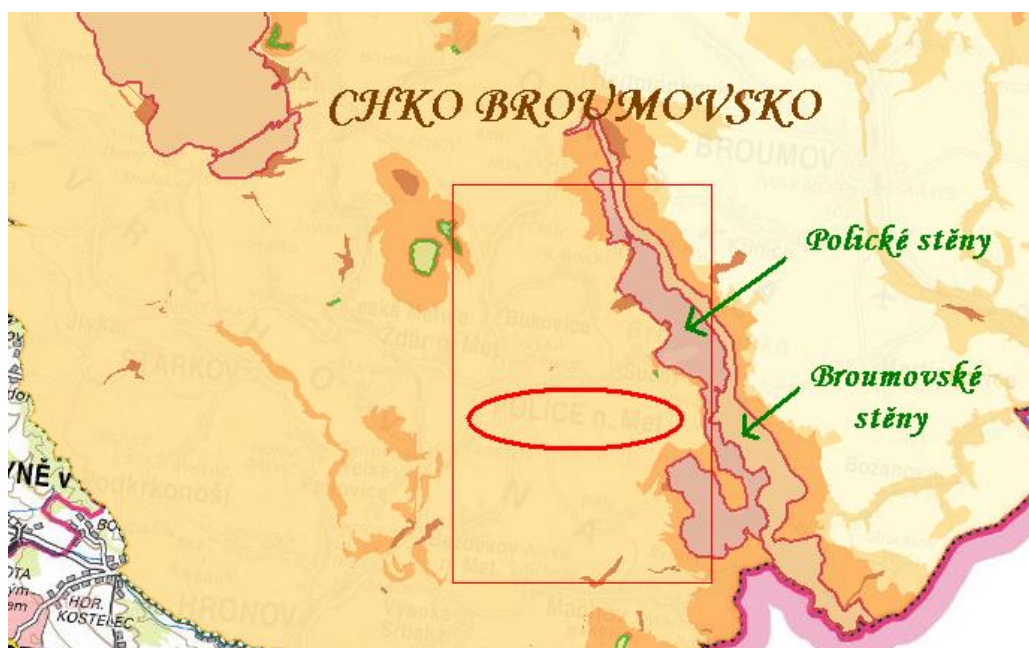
CHKO BROUMOVSKO

BROUMOV

Police n. Met.

Polické stěny

Broumovské stěny

Jivka

ŽACLÉŘ

Česká Metuje

Žďár n. Met.

Bukovice

Velké Petrovice

Bělidlov n. Met.

Božanov

HRONOV

Vysoká Srbská

Machov

HOR. KOSTELEC

ÚPICE v Podkrkonoší

V R C H O V I N A

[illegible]